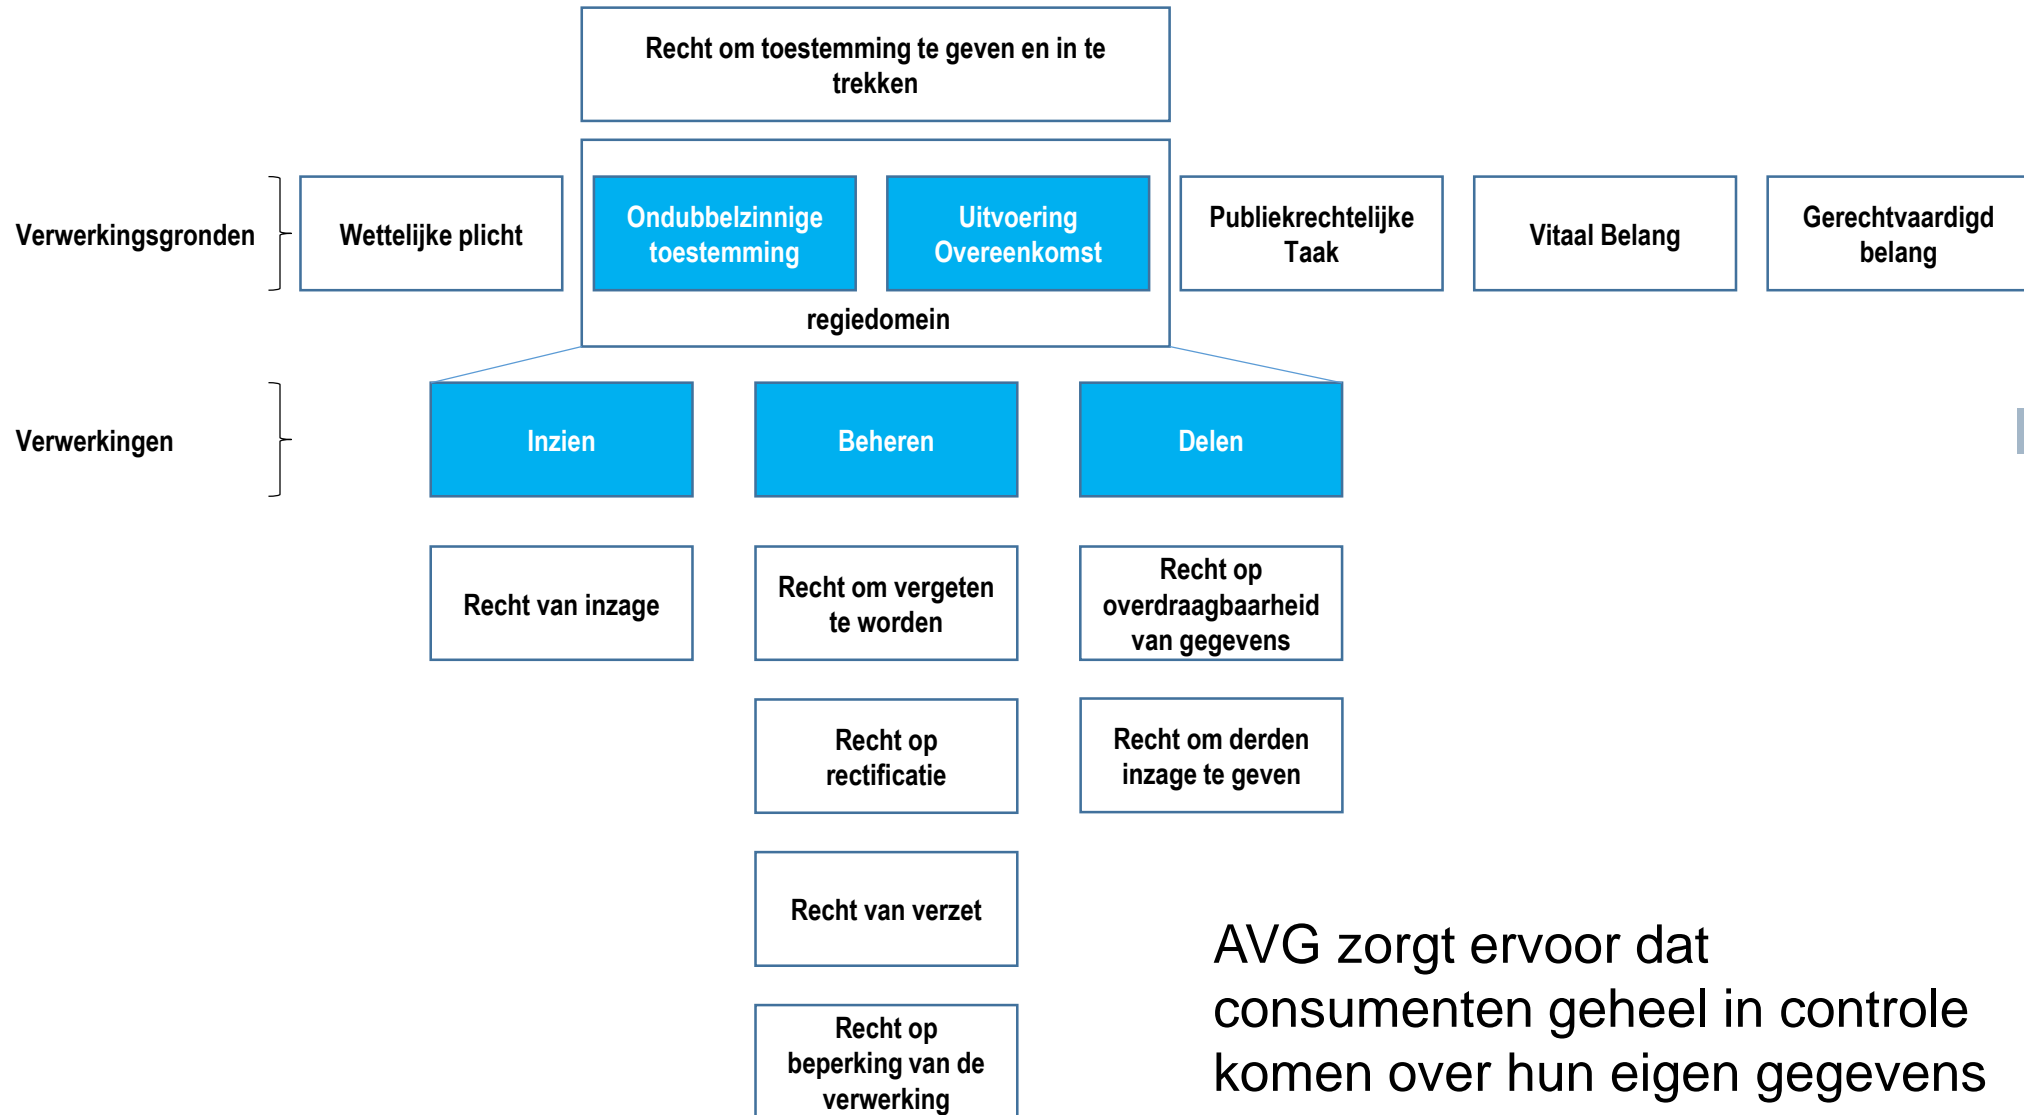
Recht om toestemming te geven en in te trekken

Verwerkingsgronden

Wettelijke plicht

Ondubbelzinnige toestemming

Uitvoering Overeenkomst

regiedomein

Publiekrechtelijke Taak

Vitaal Belang

Gerechtvaardigd belang

Verwerkingen

Inzien

Beheren

Delen

Recht van inzage

Recht om vergeten te worden

Recht op overdraagbaarheid van gegevens

Recht op rectificatie

Recht om derden inzage te geven

Recht van verzet

Recht op beperking van de verwerking

AVG zorgt ervoor dat consumenten geheel in controle komen over hun eigen gegevens